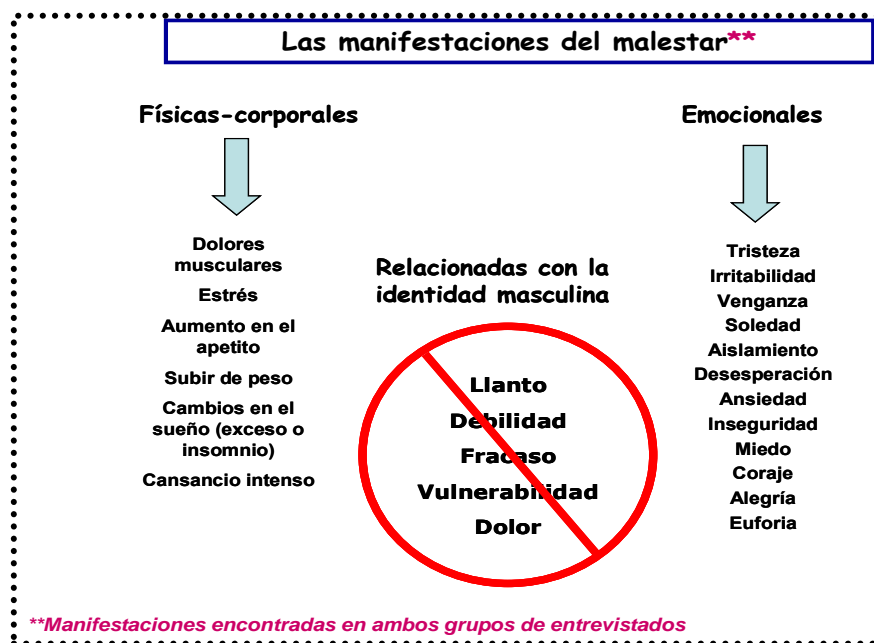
Las manifestaciones del malestar**

Físicas-corporales

Dolores musculares
Estrés
Aumento en el apetito
Subir de peso
Cambios en el sueño (exceso o insomnio)
Cansancio intenso

Relacionadas con la identidad masculina

Llanto
Debilidad
Fracaso
Vulnerabilidad
Dolor

Emocionales

Tristeza
Irritabilidad
Venganza
Soledad
Aislamiento
Desesperación
Ansiedad
Inseguridad
Miedo
Coraje
Alegría
Euforia

**Manifestaciones encontradas en ambos grupos de entrevistados